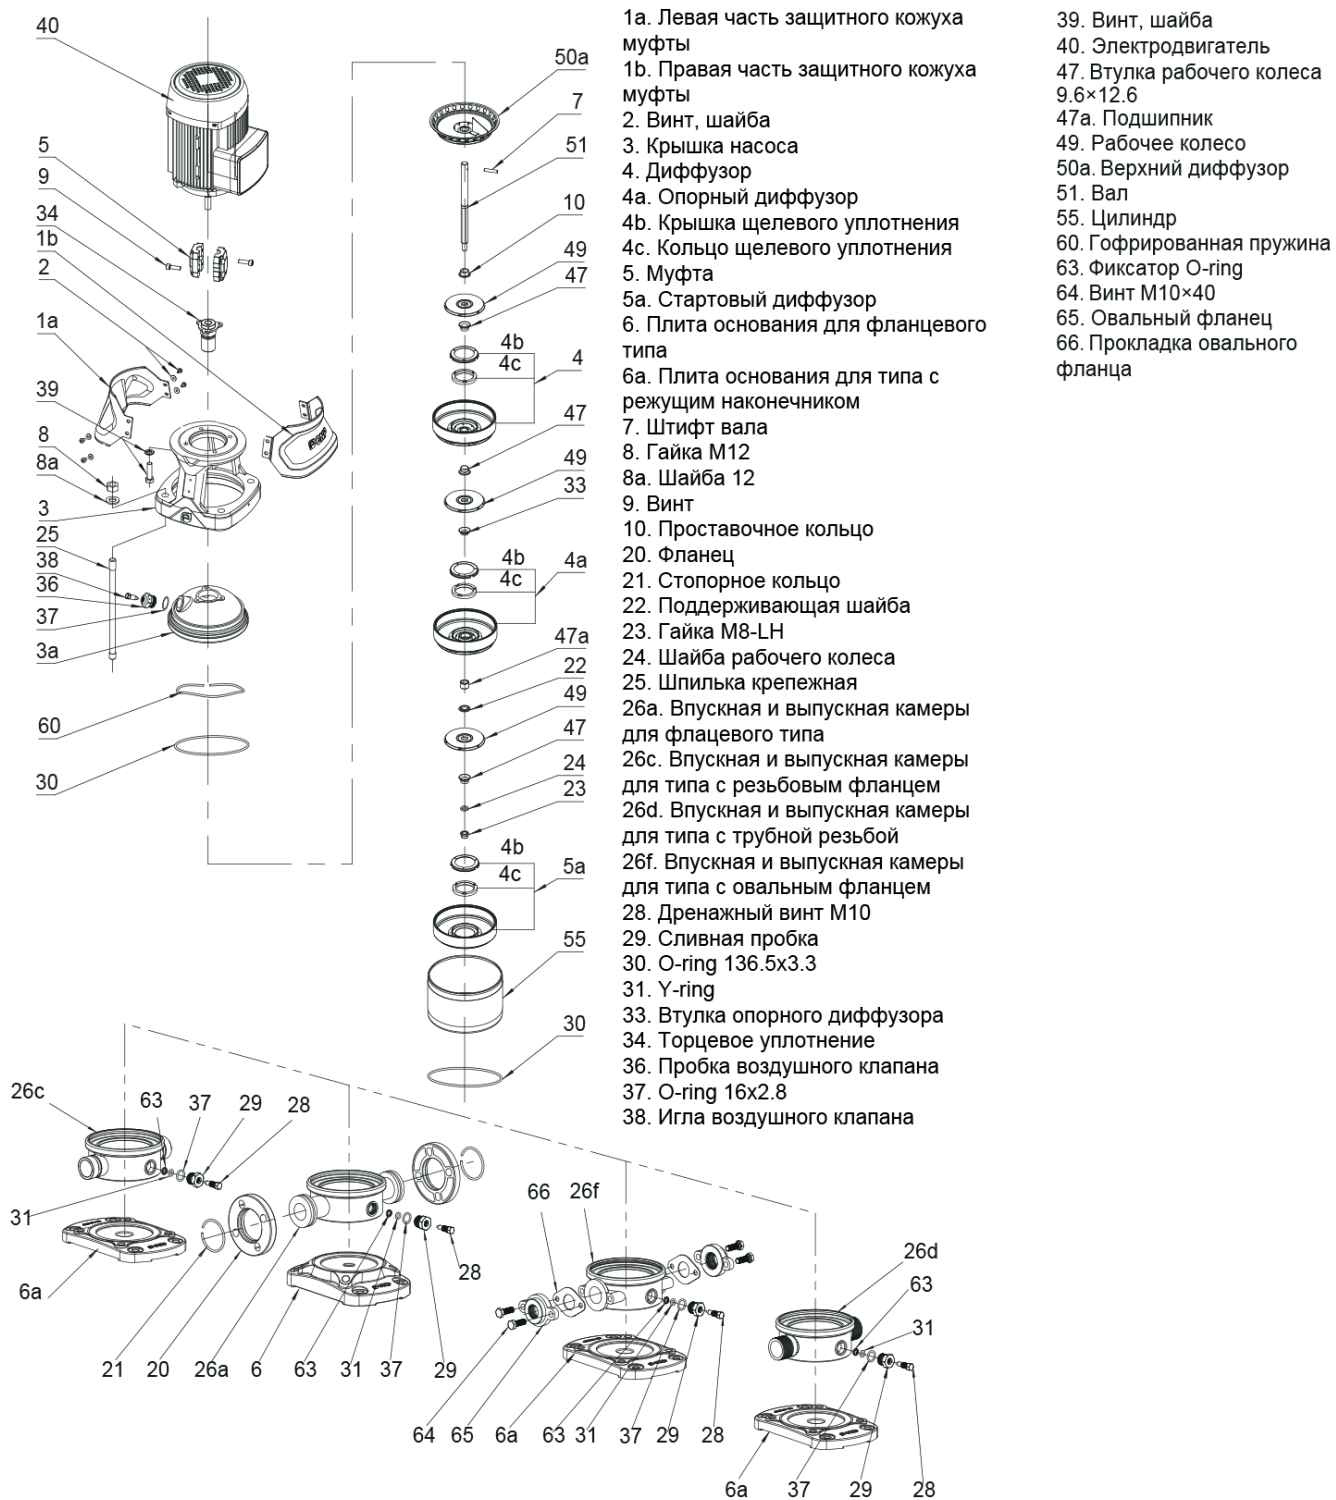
40
5
9
34
1b
2
1a
39
8
8a
3
25
38
36
37
3a
60
30

50a
7
51
10
49
47
4b
4c
4
47
49
33
4b
4c
4a
47a
22
49
47
24
23
4b
4c
5a
55
30

26c
63
37
29
28
31
6a
21
20
26a
6
63
31
37
29
28
66
26f
64
65
6a
63
31
37
29
28
26d
63
31
6a
37
29
28

1a. Левая часть защитного кожуха муфты
1b. Правая часть защитного кожуха муфты
2. Винт, шайба
3. Крышка насоса
4. Диффузор
4a. Опорный диффузор
4b. Крышка щелевого уплотнения
4c. Кольцо щелевого уплотнения
5. Муфта
5a. Стартовый диффузор
6. Плита основания для фланцевого типа
6a. Плита основания для типа с режущим наконечником
7. Штифт вала
8. Гайка М12
8a. Шайба 12
9. Винт
10. Проставочное кольцо
20. Фланец
21. Стопорное кольцо
22. Поддерживающая шайба
23. Гайка М8-LH
24. Шайба рабочего колеса
25. Шпилька крепежная
26a. Впускная и выпускная камеры для флацевого типа
26c. Впускная и выпускная камеры для типа с резьбовым фланцем
26d. Впускная и выпускная камеры для типа с трубной резьбой
26f. Впускная и выпускная камеры для типа с овальным фланцем
28. Дренажный винт М10
29. Сливная пробка
30. O-ring 136.5x3.3
31. Y-ring
33. Втулка опорного диффузора
34. Торцевое уплотнение
36. Пробка воздушного клапана
37. O-ring 16x2.8
38. Игла воздушного клапана

39. Винт, шайба
40. Электродвигатель
47. Втулка рабочего колеса 9.6×12.6
47a. Подшипник
49. Рабочее колесо
50a. Верхний диффузор
51. Вал
55. Цилиндр
60. Гофрированная пружина
63. Фиксатор O-ring
64. Винт М10×40
65. Овальный фланец
66. Прокладка овального фланца